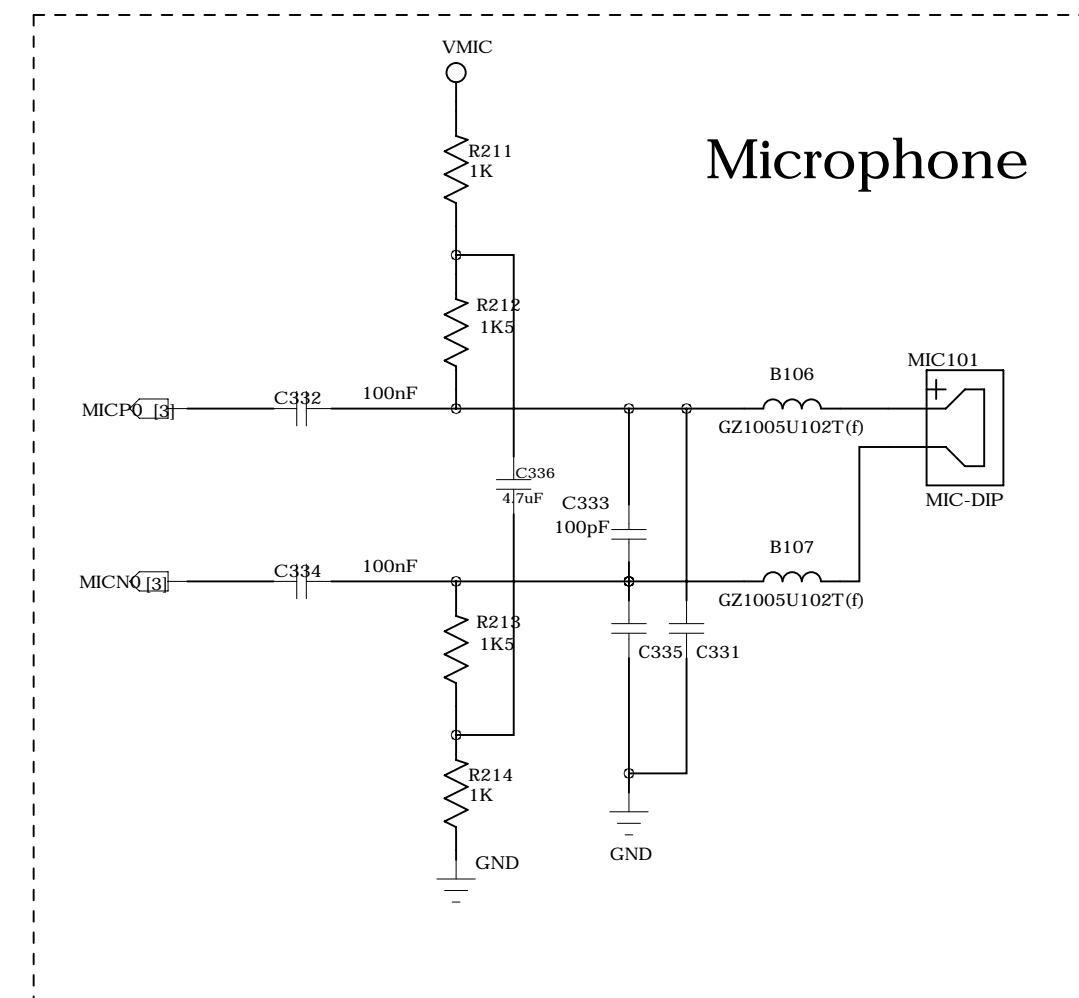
VMIC

R211
1K

Microphone

R212
1K5

MIC101

MICP0 [3]

C332

100nF

B106

GZ1005U102T(f)

C336
4.7uF

MIC-DIP

C333
100pF

MICN0 [3]

C334

100nF

B107

GZ1005U102T(f)

R213
1K5

C335 C331

R214
1K

GND

GND